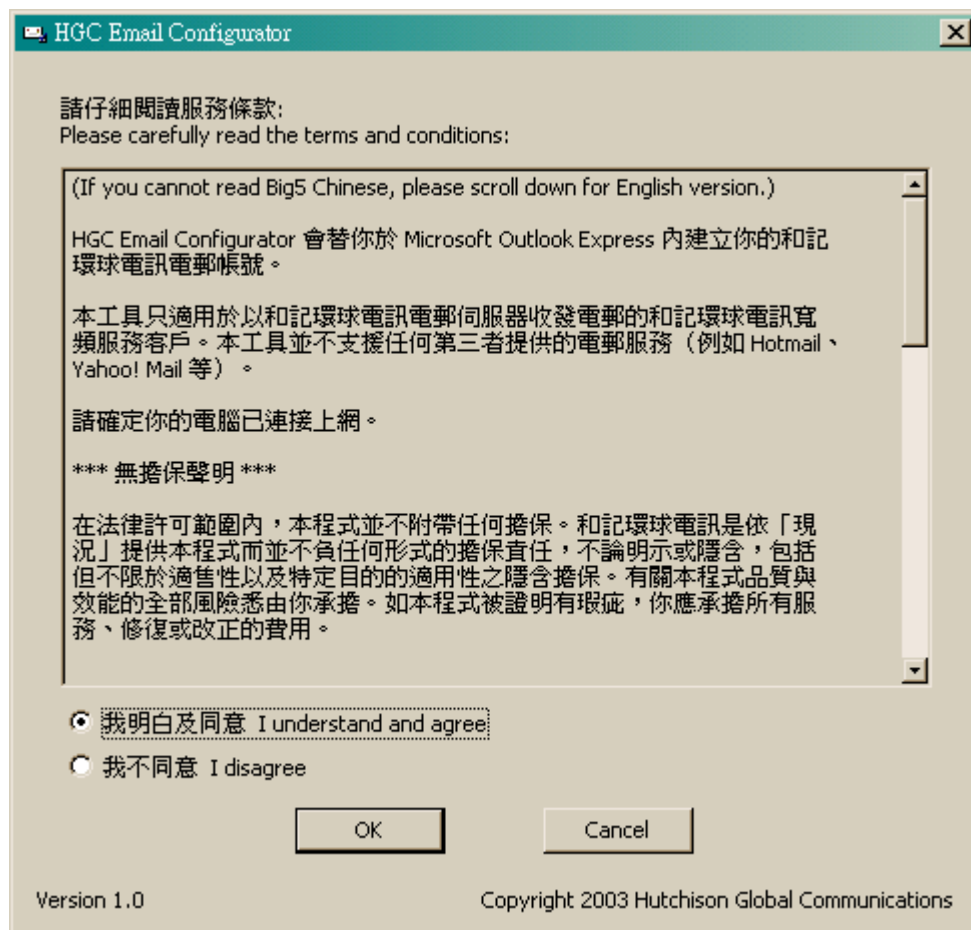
HGC Email Configurator

請仔細閱讀服務條款:
Please carefully read the terms and conditions:

(If you cannot read Big5 Chinese, please scroll down for English version.)

HGC Email Configurator 會替你於 Microsoft Outlook Express 內建立你的和記環球電訊電郵帳號。

本工具只適用於以和記環球電訊電郵伺服器收發電郵的和記環球電訊寬頻服務客戶。本工具並不支援任何第三者提供的電郵服務（例如 Hotmail、Yahoo! Mail 等）。

請確定你的電腦已連接上網。

*** 無擔保聲明 ***

在法律許可範圍內，本程式並不附帶任何擔保。和記環球電訊是依「現況」提供本程式而並不負任何形式的擔保責任，不論明示或隱含，包括但不限於適售性以及特定目的的適用性之隱含擔保。有關本程式品質與效能的全部風險悉由你承擔。如本程式被證明有瑕疵，你應承擔所有服務、修復或改正的費用。

我明白及同意 I understand and agree
我不同意 I disagree

OK
Cancel

Version 1.0
Copyright 2003 Hutchison Global Communications